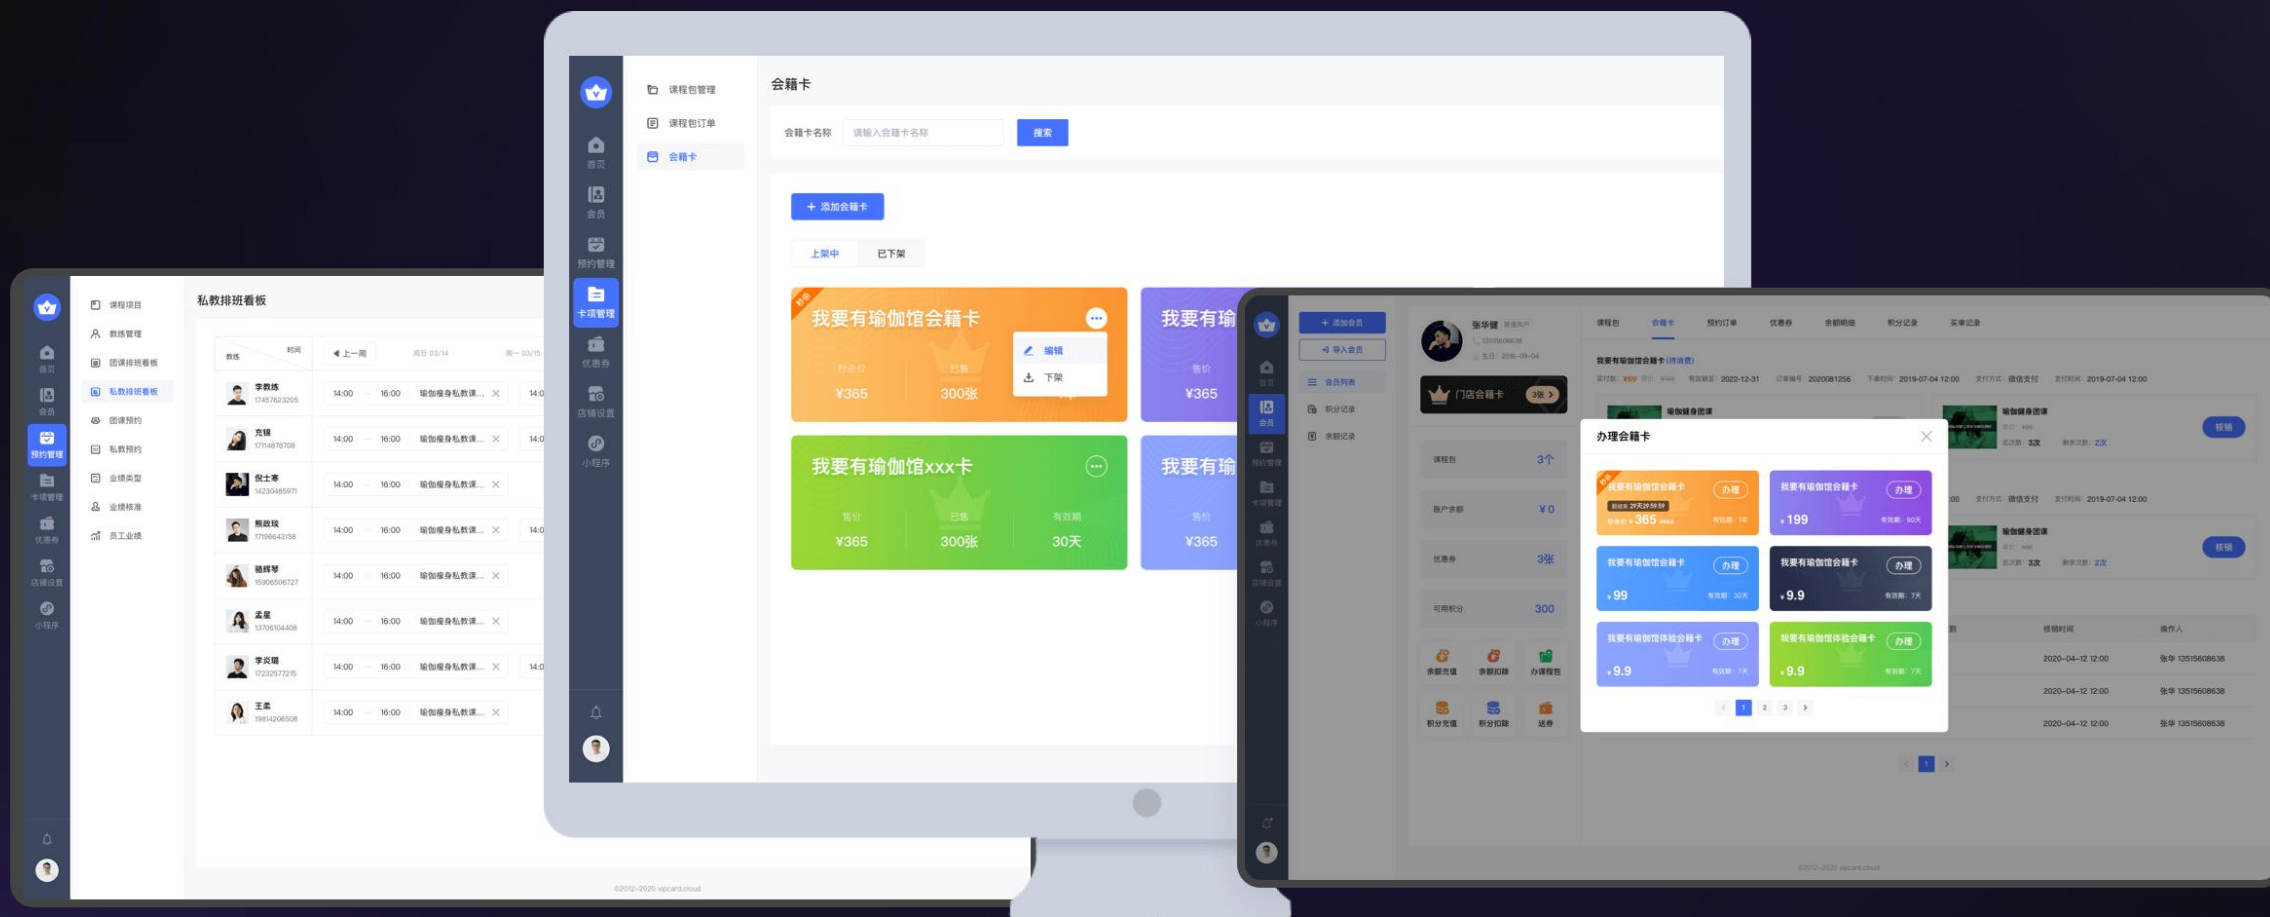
课程包管理
课程包订单
会籍卡

首页
会员
预约管理
卡项管理
优惠券
店铺设置
小程序

会籍卡
会籍卡名称 请输入会籍卡名称 搜索

+ 添加会籍卡
上架中 已下架

我要有瑜伽馆会籍卡
编辑
下架
售价 ¥365
已售 300张

我要有瑜
售价 ¥365

我要有瑜伽馆xxx卡
售价 ¥365
已售 300张
有效期 30天

我要有瑜
售价 ¥365

课程项目
教练管理
团课排班看板
私教排班看板
团课预约
私教预约
业绩类型
业绩核准
员工业绩

私教排班看板
时间 教练
◀ 上一周
周日 03/14
周一 03/15

| 教练 | 开始 | 结束 | 课程 |
|---|---|---|---|
| 李教练 17457623205 | 14:00 | 16:00 | 瑜伽瘦身私教课... |
| 克镍 17114876708 | 14:00 | 16:00 | 瑜伽瘦身私教课... |
| 倪士寒 14230485971 | 14:00 | 16:00 | 瑜伽瘦身私教课... |
| 熊政妓 17196643158 | 14:00 | 16:00 | 瑜伽瘦身私教课... |
| 骆晖琴 15906506727 | 14:00 | 16:00 | 瑜伽瘦身私教课... |
| 孟星 13706104408 | 14:00 | 16:00 | 瑜伽瘦身私教课... |
| 李炎珊 17232577215 | 14:00 | 16:00 | 瑜伽瘦身私教课... |
| 王柔 19814206506 | 14:00 | 16:00 | 瑜伽瘦身私教课... |

©2012-2020 vipcard.cloud

+ 添加会员
导入会员
会员列表
积分记录
余额记录
张华健
门店会籍卡
课程包 3个
账户余额 ¥0
优惠券 3张
可用积分 300
余额充值
余额扣除
办课程包
积分充值
积分扣除
送券
课程包 会籍卡 预约订单 优惠券 余额明细 积分记录 买单记录
我要有瑜伽馆会籍卡
瑜伽健身团课
核销
2020-04-12 12:00 张华 13515608638
2020-04-12 12:00 张华 13515608638
2020-04-12 12:00 张华 13515608638

办理会籍卡
我要有瑜伽馆会籍卡 办理 ¥365
我要有瑜伽馆会籍卡 办理 ¥199
我要有瑜伽馆会籍卡 办理 ¥99
我要有瑜伽馆会籍卡 办理 ¥9.9
我要有瑜伽馆体验会籍卡 办理 ¥9.9
我要有瑜伽馆体验会籍卡 办理 ¥9.9
1 2 3

©2012-2020 vipcard.cloud